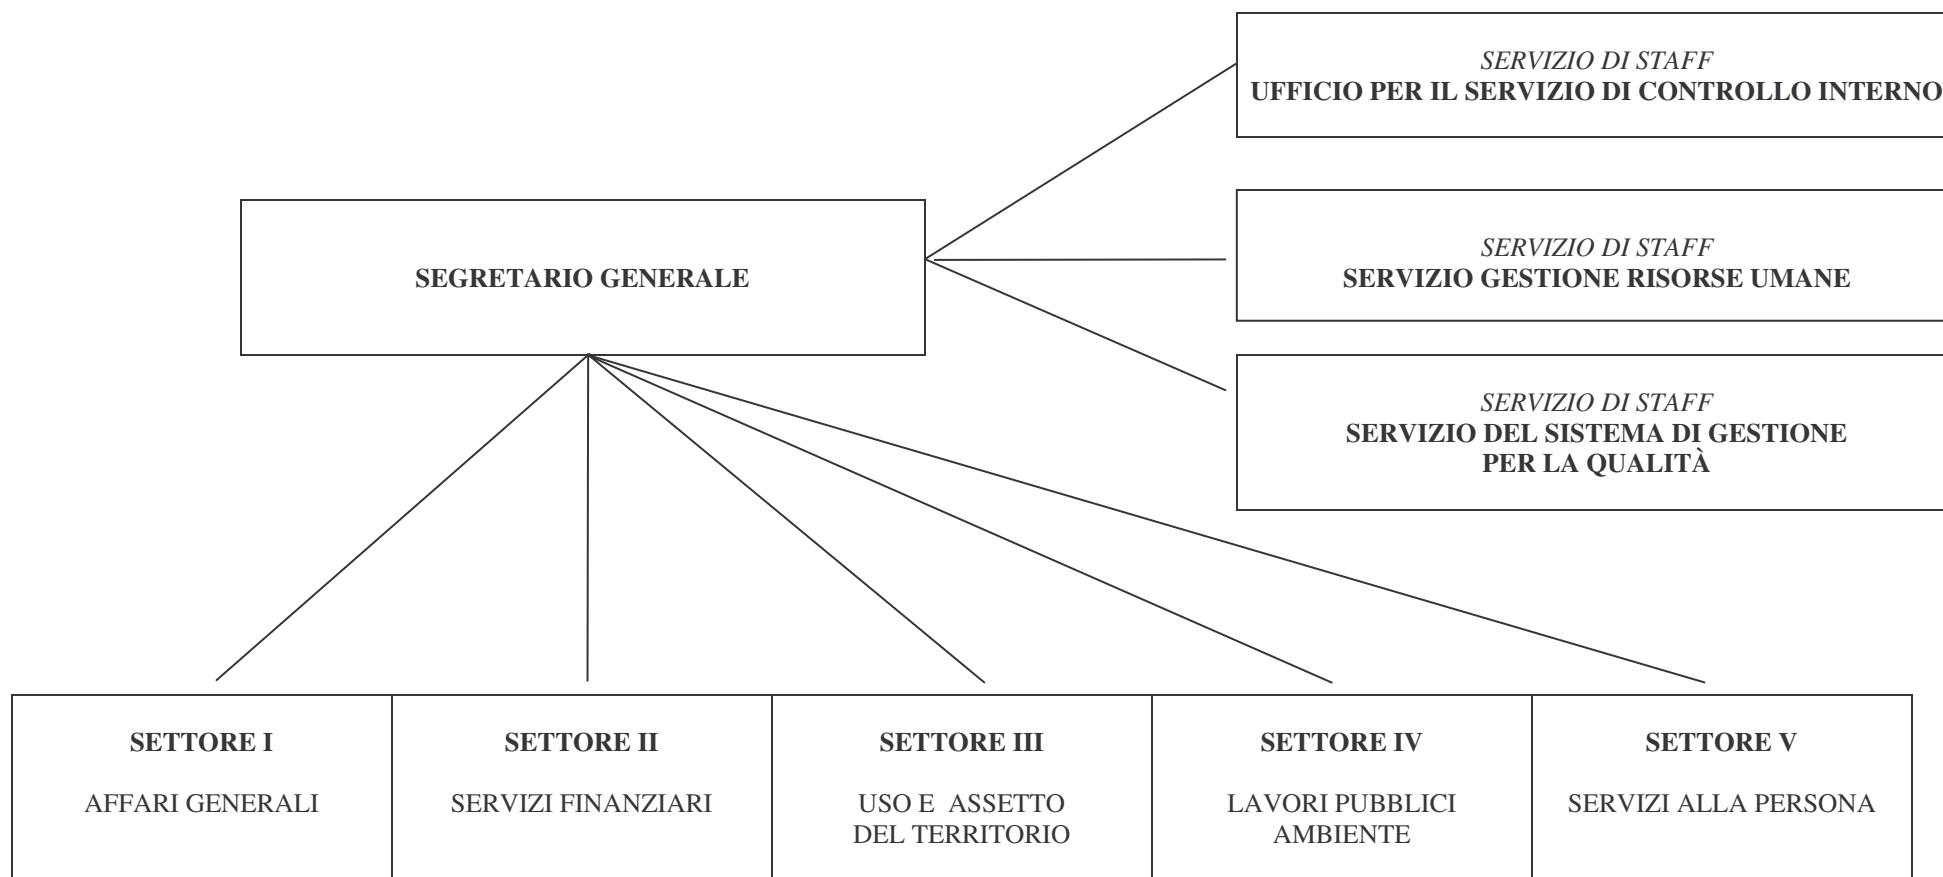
SEGRETARIO GENERALE

SERVIZIO DI STAFF
UFFICIO PER IL SERVIZIO DI CONTROLLO INTERNO

SERVIZIO DI STAFF
SERVIZIO GESTIONE RISORSE UMANE

SERVIZIO DI STAFF
SERVIZIO DEL SISTEMA DI GESTIONE PER LA QUALITÀ

| SETTORE I | SETTORE II | SETTORE III | SETTORE IV | SETTORE V |
|---|---|---|---|---|
| AFFARI GENERALI | SERVIZI FINANZIARI | USO E ASSETTO DEL TERRITORIO | LAVORI PUBBLICI AMBIENTE | SERVIZI ALLA PERSONA |